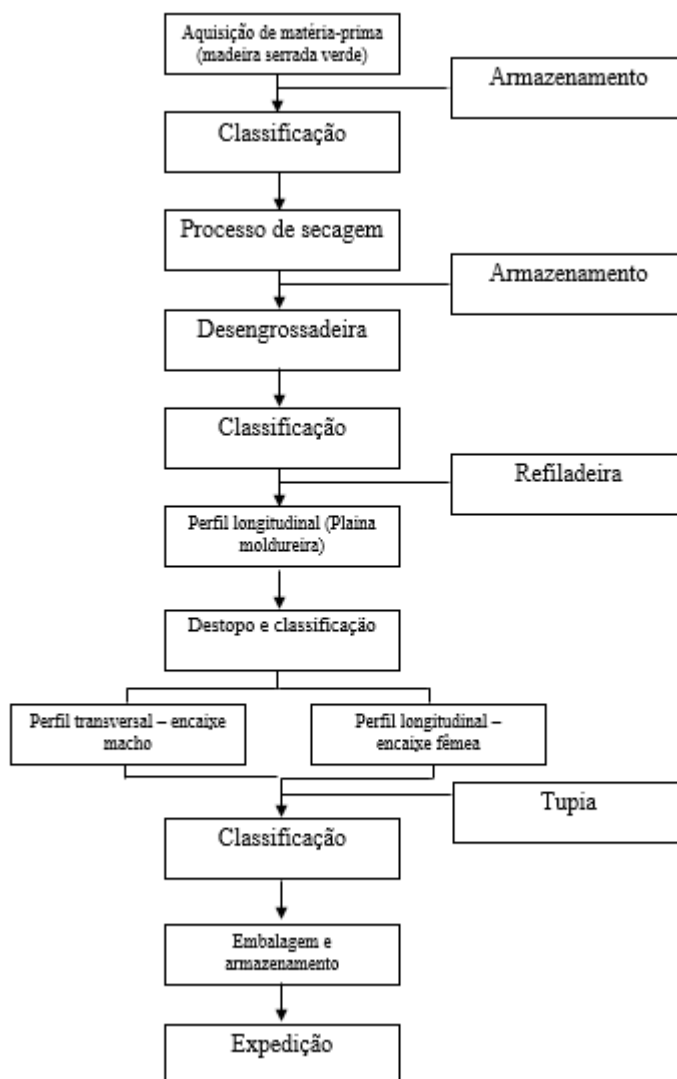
Aquisição de matéria-prima (madeira serrada verde)

Armazenamento

Classificação

Processo de secagem

Armazenamento

Desengrossadeira

Classificação

Refiladeira

Perfil longitudinal (Plaina moldureira)

Destopo e classificação

Perfil transversal – encaixe macho

Perfil longitudinal – encaixe fêmea

Tupia

Classificação

Embalagem e armazenamento

Expedição